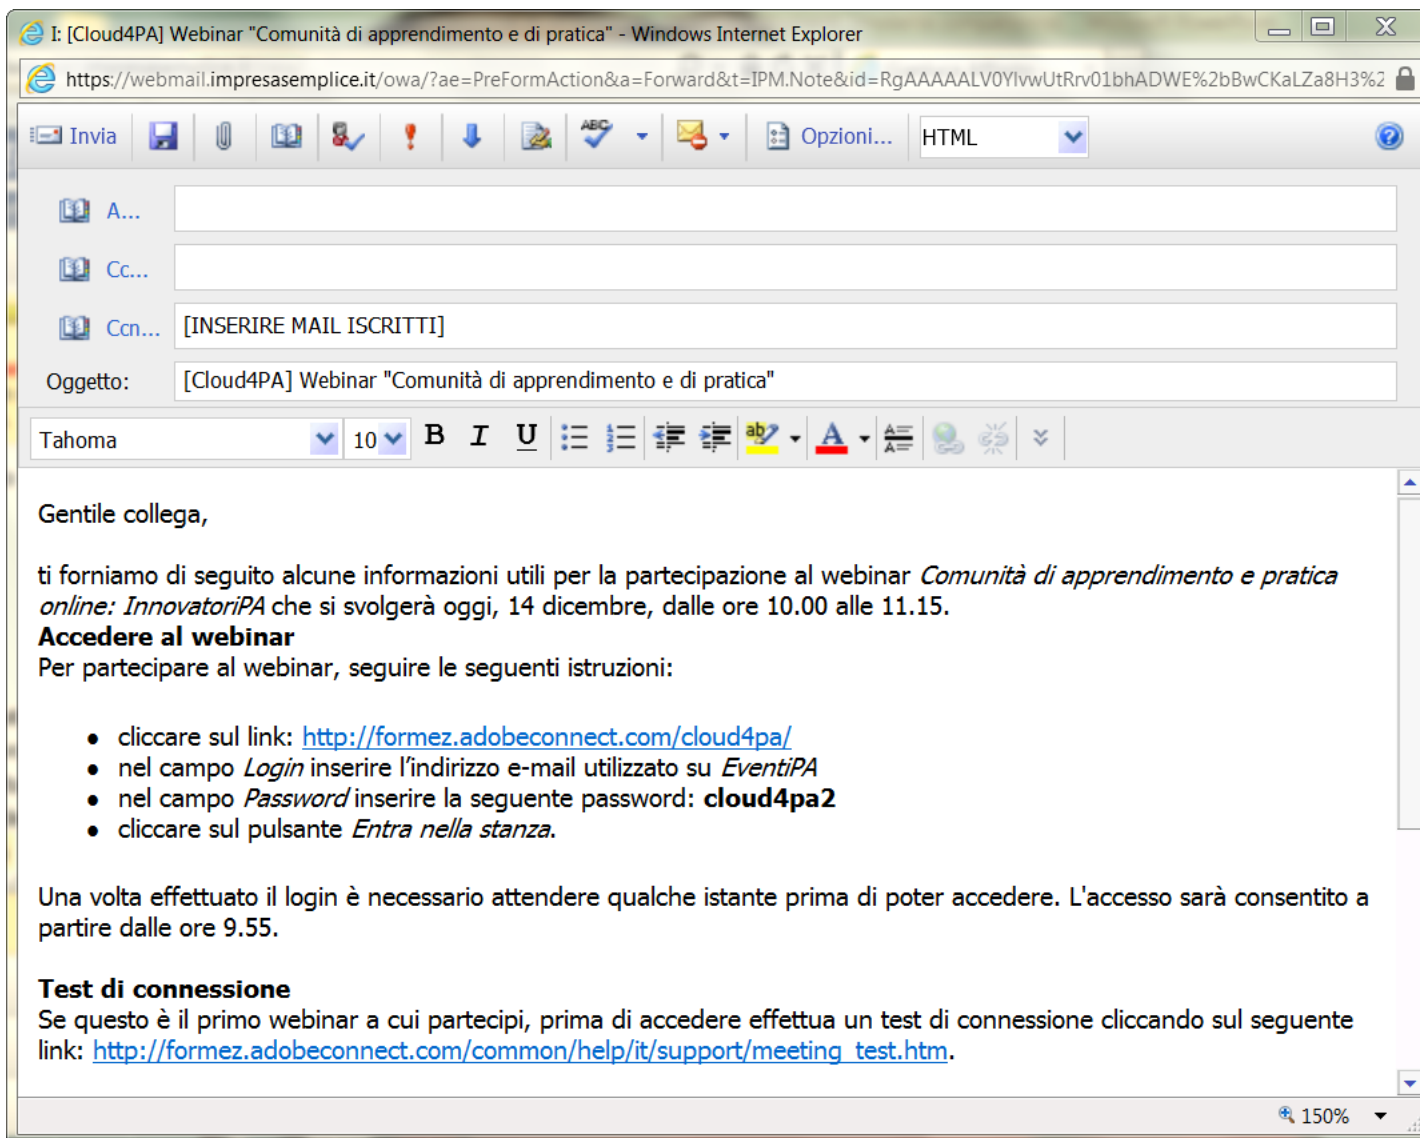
I: [Cloud4PA] Webinar "Comunità di apprendimento e di pratica" - Windows Internet Explorer

https://webmail.impresasemplice.it/owa/?ae=PreFormAction&a=Forward&t=IPM.Note&id=RgAAAAALV0YlvwUtRrv01bhADWE%2bBwCKaLZa8H3%2

Invia

Opzioni...

HTML

A...

Cc...

Ccn... [INSERIRE MAIL ISCRITTI]

Oggetto: [Cloud4PA] Webinar "Comunità di apprendimento e di pratica"

Tahoma 10 B I U

Gentile collega,

ti forniamo di seguito alcune informazioni utili per la partecipazione al webinar *Comunità di apprendimento e pratica online: InnovatoriPA* che si svolgerà oggi, 14 dicembre, dalle ore 10.00 alle 11.15.

**Accedere al webinar**
Per partecipare al webinar, seguire le seguenti istruzioni:

- cliccare sul link: http://formez.adobeconnect.com/cloud4pa/
- nel campo *Login* inserire l'indirizzo e-mail utilizzato su *EventiPA*
- nel campo *Password* inserire la seguente password: **cloud4pa2**
- cliccare sul pulsante *Entra nella stanza*.

Una volta effettuato il login è necessario attendere qualche istante prima di poter accedere. L'accesso sarà consentito a partire dalle ore 9.55.

**Test di connessione**
Se questo è il primo webinar a cui partecipi, prima di accedere effettua un test di connessione cliccando sul seguente link: http://formez.adobeconnect.com/common/help/it/support/meeting_test.htm.

150%